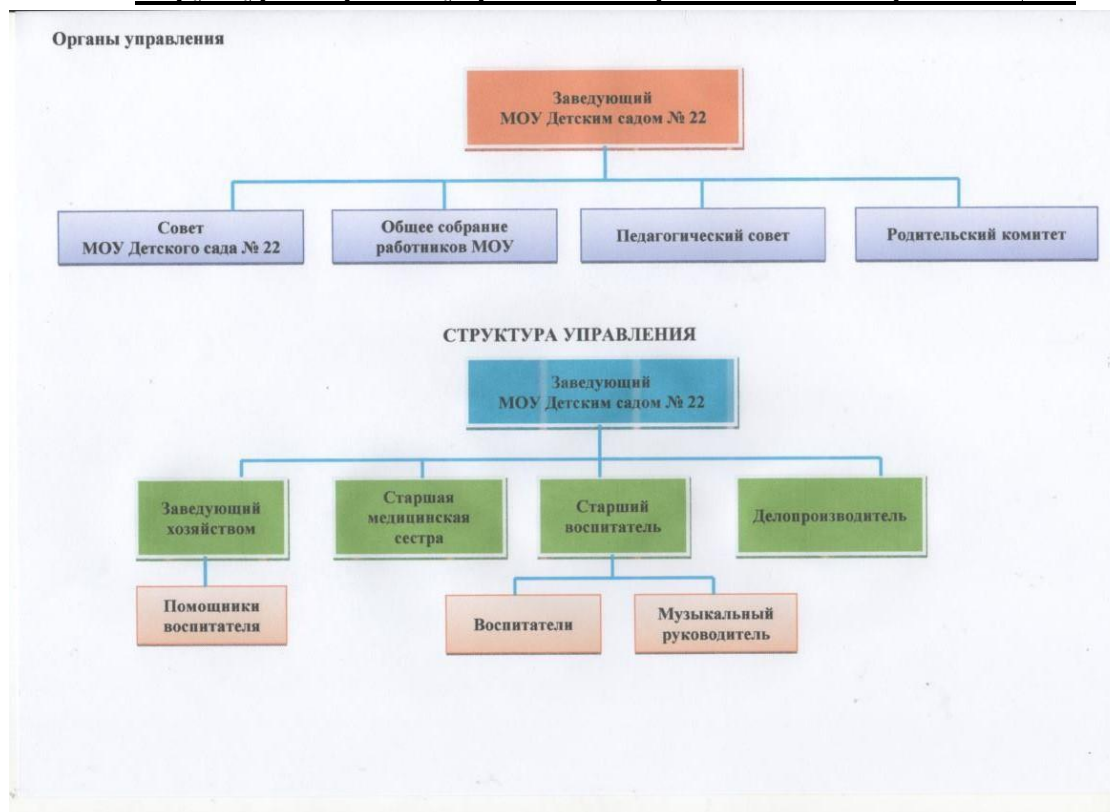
Органы управления

Заведующий
МОУ Детским садом № 22

Совет
МОУ Детского сада № 22

Общее собрание
работников МОУ

Педагогический совет

Родительский комитет

СТРУКТУРА УПРАВЛЕНИЯ

Заведующий
МОУ Детским садом № 22

Заведующий
хозяйством

Старшая
медицинская
сестра

Старший
воспитатель

Делопроизводитель

Помощники
воспитателя

Воспитатели

Музыкальный
руководитель